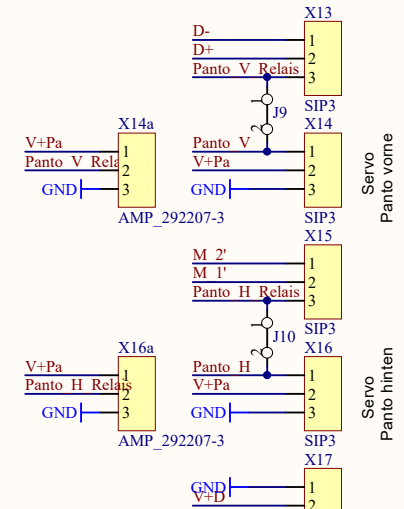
X13
D-
D+
Panto V Relais
1
2
3
SIP3
J9
X14
Panto V
V+Pa
GND
1
2
3
SIP3
Servo
Panto vorne
X14a
V+Pa
Panto V Relai
GND
1
2
3
AMP_292207-3
X15
M 2'
M 1'
Panto H Relais
1
2
3
SIP3
J10
X16
Panto H
V+Pa
GND
1
2
3
SIP3
Servo
Panto hinten
X16a
V+Pa
Panto H Relai
GND
1
2
3
AMP_292207-3
X17
GND
V+D
1
2